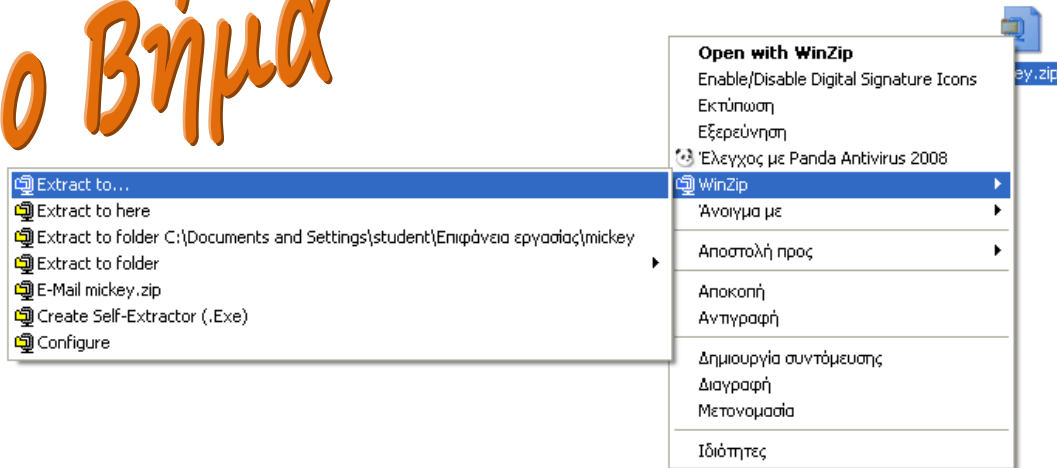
ο Βήμα

ey.zip

Open with WinZip
Enable/Disable Digital Signature Icons
Εκτύπωση
Εξερεύνηση
Έλεγχος με Panda Antivirus 2008
WinZip
Άνοιγμα με
Αποστολή προς
Αποκοπή
Αντιγραφή
Δημιουργία συντόμευσης
Διαγραφή
Μετονομασία
Ιδιότητες

Extract to...
Extract to here
Extract to folder C:\Documents and Settings\student\Επιφάνεια εργασίας\mickey
Extract to folder
E-Mail mickey.zip
Create Self-Extractor (.Exe)
Configure